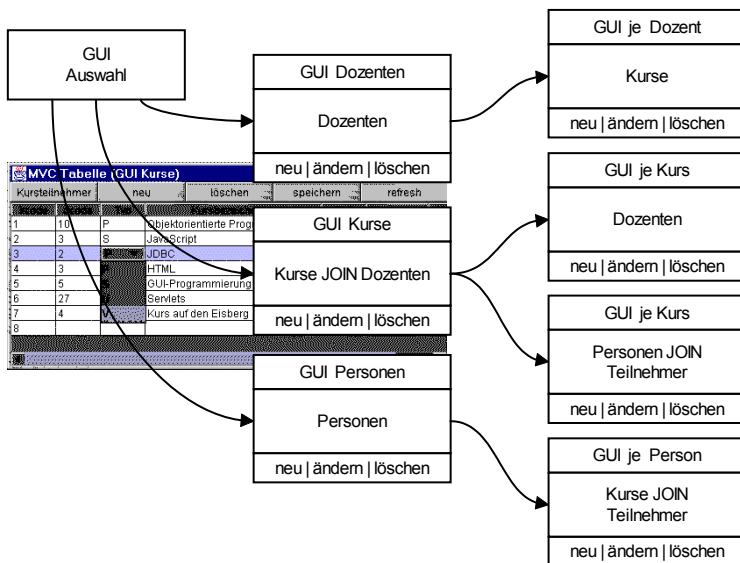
GUI
Auswahl

GUI Dozenten

Dozenten

neu | ändern | löschen

GUI je Dozent

Kurse

neu | ändern | löschen

MVC Tabelle (GUI Kurse)

Kursteilnehmer | neu | löschen | speichern | refresh

| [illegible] | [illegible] | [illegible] | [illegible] |
|---|---|---|---|
| 1 | 10 | P | Objektorientierte Prog |
| 2 | 3 | S | JavaScript |
| 3 | 2 | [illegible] | JDBC |
| 4 | 3 | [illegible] | HTML |
| 5 | 5 | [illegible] | GUI-Programmierung |
| 6 | 27 | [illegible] | Servlets |
| 7 | 4 | V | Kurs auf den Eisberg |
| 8 | | | |

GUI Kurse

Kurse JOIN Dozenten

neu | ändern | löschen

GUI je Kurs

Dozenten

neu | ändern | löschen

GUI je Kurs

Personen JOIN
Teilnehmer

neu | ändern | löschen

GUI Personen

Personen

neu | ändern | löschen

GUI je Person

Kurse JOIN
Teilnehmer

neu | ändern | löschen